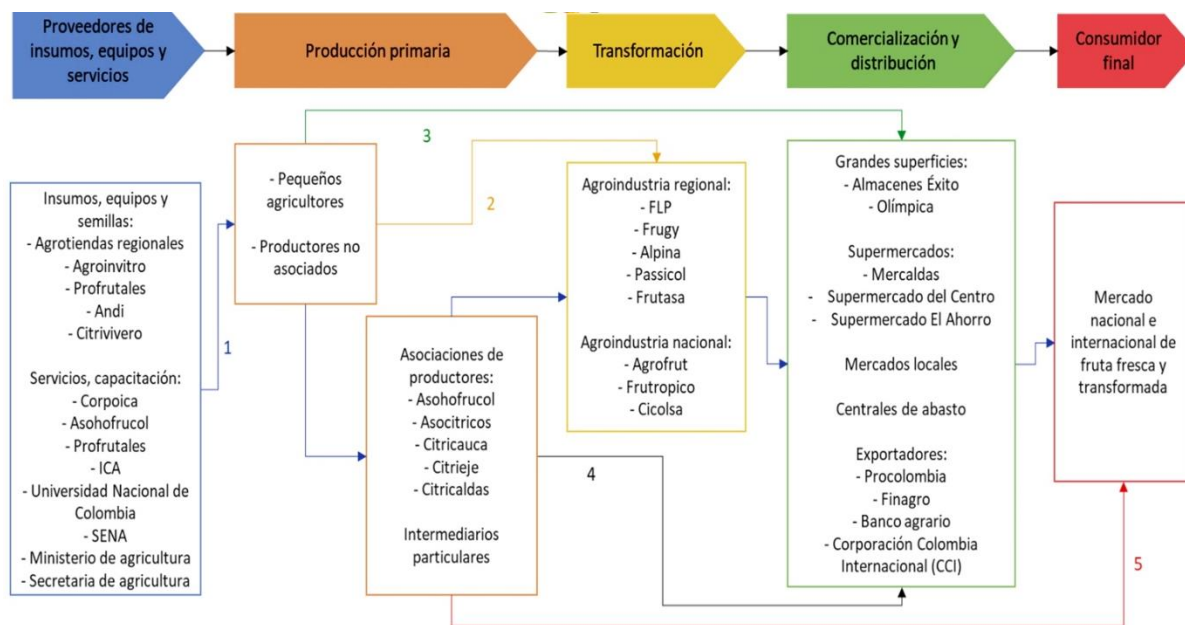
Proveedores de insumos, equipos y servicios

Producción primaria

Transformación

Comercialización y distribución

Consumidor final

Insumos, equipos y semillas:
- Agrotiendas regionales
- Agroinvitro
- Profrutales
- Andi
- Citrivivero

Servicios, capacitación:
- Corpoica
- Asohofrucol
- Profrutales
- ICA
- Universidad Nacional de Colombia
- SENA
- Ministerio de agricultura
- Secretaria de agricultura

1

- Pequeños agricultores

- Productores no asociados

3

2

Asociaciones de productores:
- Asohofrucol
- Asocitricos
- Citricauca
- Citrieje
- Citricaldas

Intermediarios particulares

4

Agroindustria regional:
- FLP
- Frugy
- Alpina
- Passicol
- Frutasa

Agroindustria nacional:
- Agrofrut
- Frutropico
- Cicolsa

Grandes superficies:
- Almacenes Éxito
- Olímpica

Supermercados:
- Mercaldas
- Supermercado del Centro
- Supermercado El Ahorro

Mercados locales

Centrales de abasto

Exportadores:
- Procolombia
- Finagro
- Banco agrario
- Corporación Colombia Internacional (CCI)

Mercado nacional e internacional de fruta fresca y transformada

5